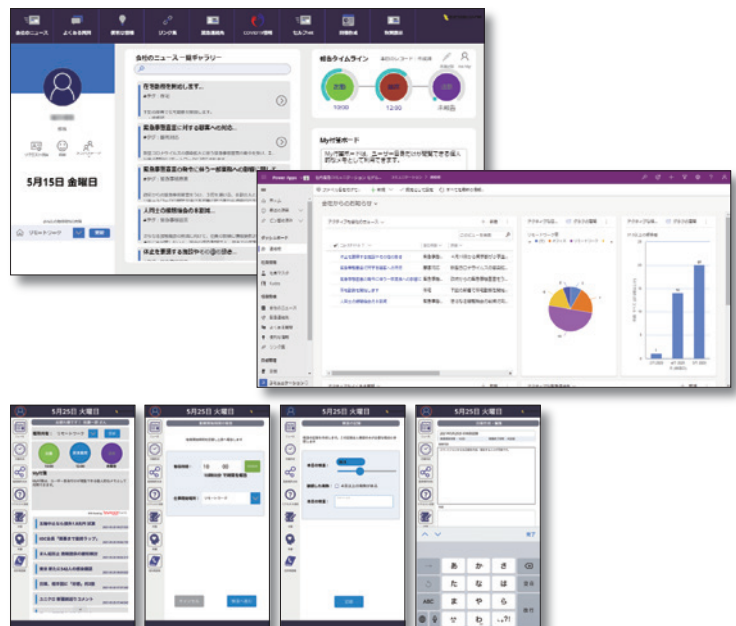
会社のニュース
よくある質問
COVID-19情報
セルフHR

会社のニュース一覧ギャラリー

在宅勤務を推進します。

緊急事態宣言に対する新型コロナ対応...

人月との健康相談の実施...

出社のタイムライン

My付箋ボード

5月15日 金曜日

リモートワーク

出社
10:00
12:00

会社からのお知らせ

5月25日 火曜日
5月25日 火曜日
5月25日 火曜日
5月25日 火曜日

My付箋

あ
か
さ
た
な
は
ま
や
ら
わ
ABC